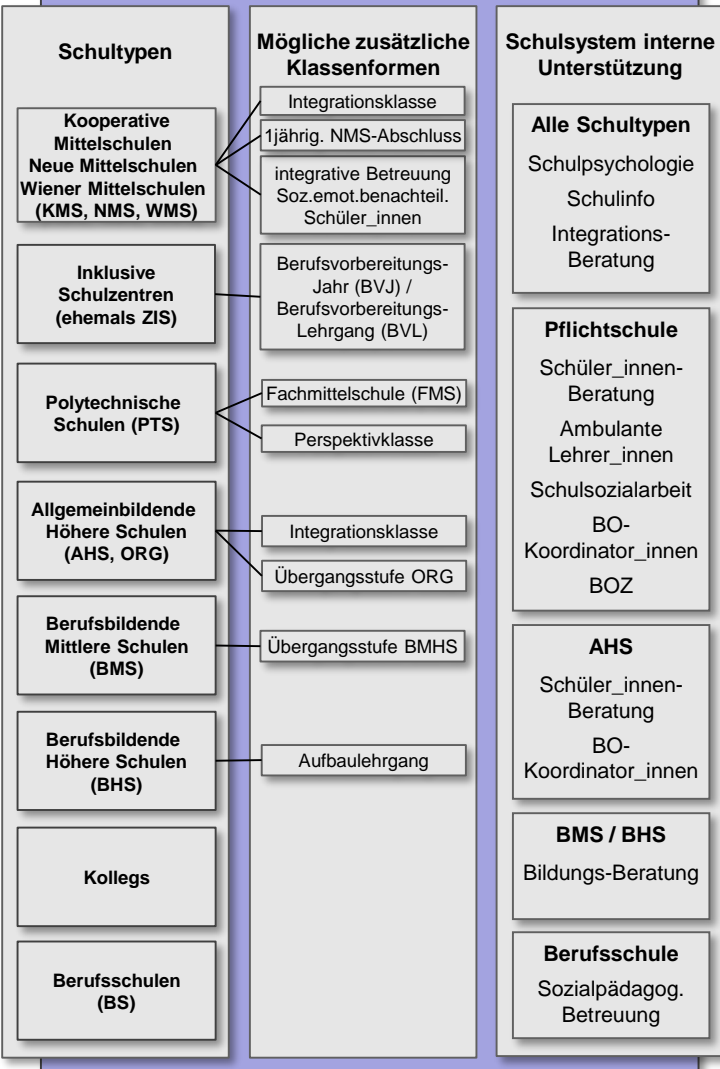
Schultypen

Kooperative Mittelschulen Neue Mittelschulen Wiener Mittelschulen (KMS, NMS, WMS)

Inklusive Schulzentren (ehemals ZIS)

Polytechnische Schulen (PTS)

Allgemeinbildende Höhere Schulen (AHS, ORG)

Berufsbildende Mittlere Schulen (BMS)

Berufsbildende Höhere Schulen (BHS)

Kollegs

Berufsschulen (BS)

Mögliche zusätzliche Klassenformen

Integrationsklasse

1jährig. NMS-Abschluss

integrative Betreuung Soz.emot.benachteil. Schüler_innen

Berufsvorbereitungs-Jahr (BVJ) / Berufsvorbereitungs-Lehrgang (BVL)

Fachmittelschule (FMS)

Perspektivklasse

Integrationsklasse

Übergangsstufe ORG

Übergangsstufe BMHS

Aufbaulehrgang

Schulsystem interne Unterstützung

Alle Schultypen

Schulpsychologie

Schulinfo

Integrations-Beratung

Pflichtschule

Schüler_innen-Beratung

Ambulante Lehrer_innen

Schulsozialarbeit

BO-Koordinator_innen

BOZ

AHS

Schüler_innen-Beratung

BO-Koordinator_innen

BMS / BHS

Bildungs-Beratung

Berufsschule

Sozialpädagog. Betreuung